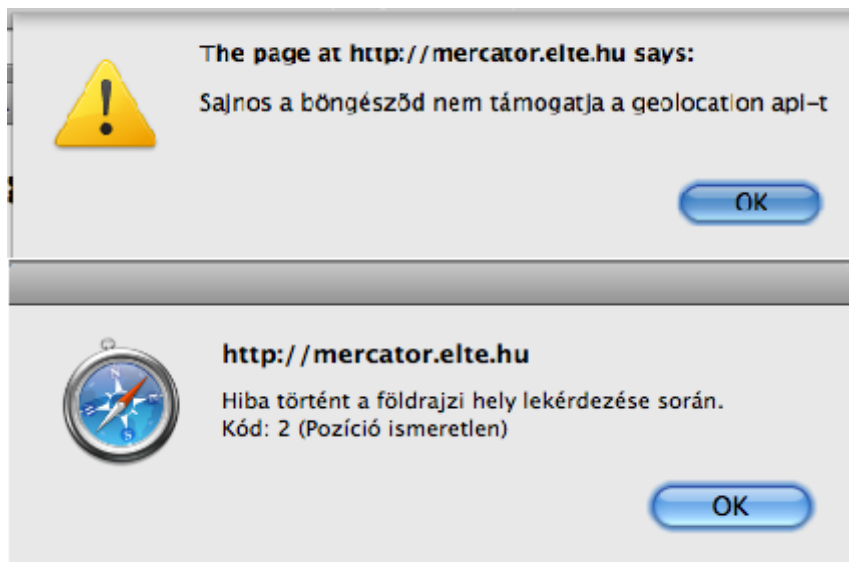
The page at http://mercator.elte.hu says:

Sajnos a böngésződ nem támogatja a geolocation api-t

OK

http://mercator.elte.hu

Hiba történt a földrajzi hely lekérdezése során.
Kód: 2 (Pozíció ismeretlen)

OK